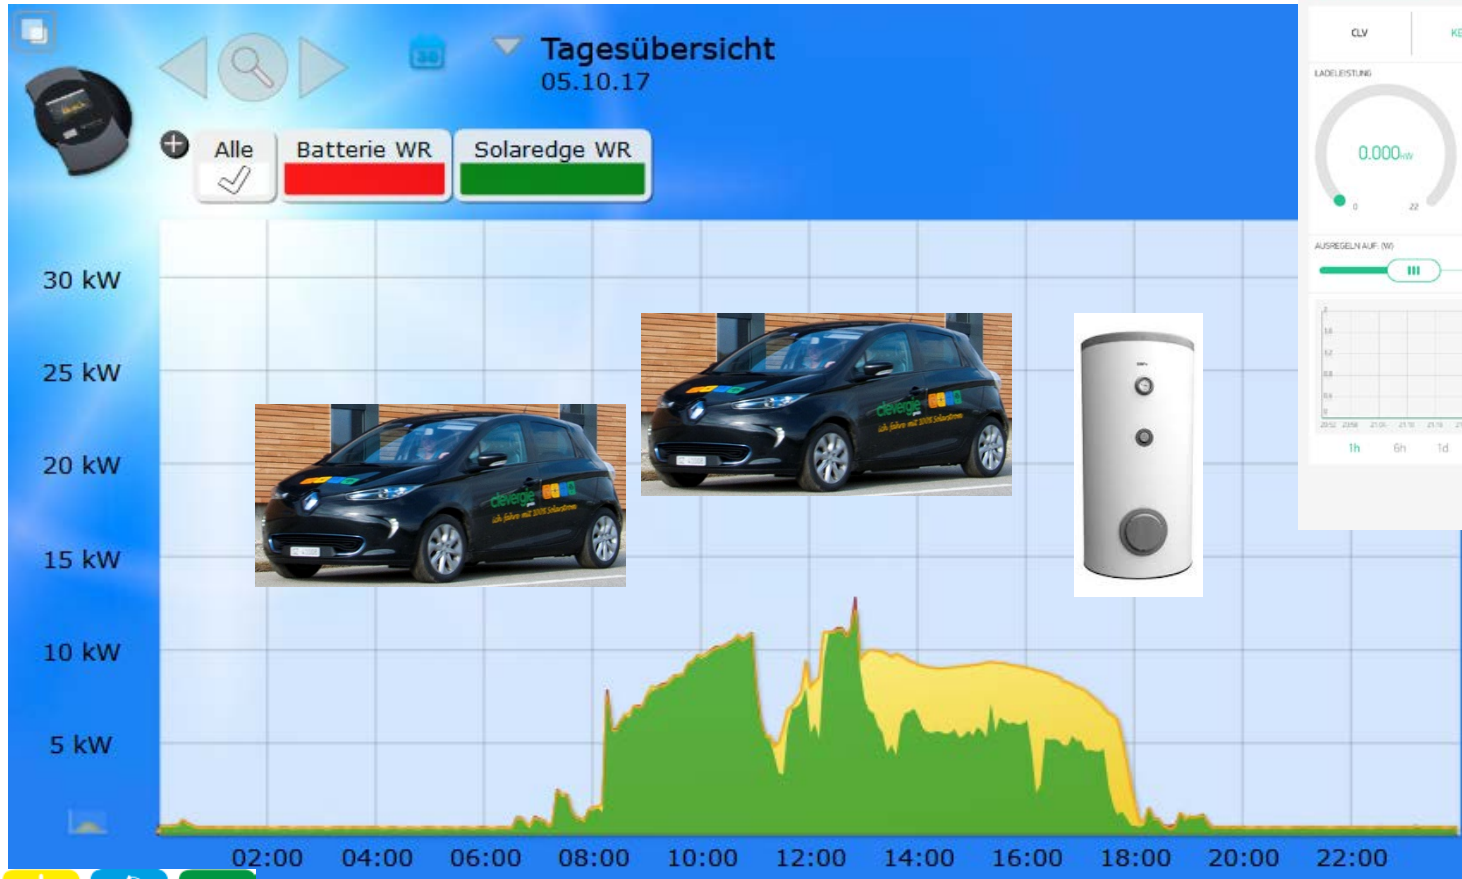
Tagesübersicht
05.10.17

Alle
Batterie WR
Solaredge WR

30 kW
25 kW
20 kW
15 kW
10 kW
5 kW

02:00
04:00
06:00
08:00
10:00
12:00
14:00
16:00
18:00
20:00
22:00

CLV
LADELEISTUNG
0.000kW
0
22
AUSREGELN AUF (W)
1h
6h
1d